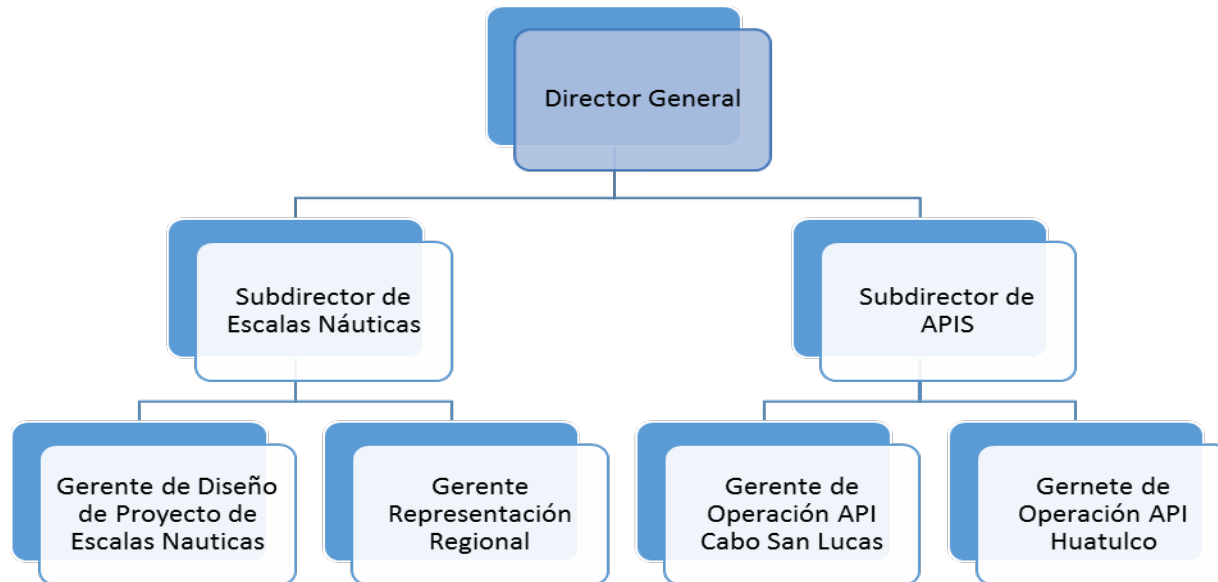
Director General

Subdirector de Escalas Náuticas

Subdirector de APIS

Gerente de Diseño de Proyecto de Escalas Nauticas

Gerente Representación Regional

Gerente de Operación API Cabo San Lucas

Gernete de Operación API Huatulco